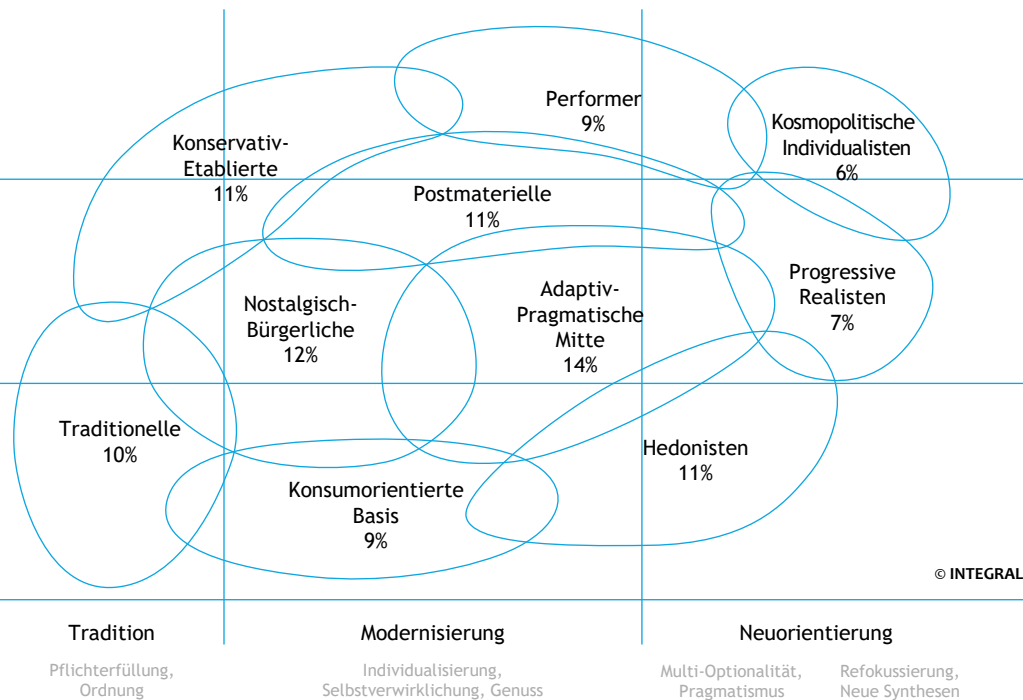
Performer
9%

Kosmopolitische Individualisten
6%

Konservativ-Etablierte
11%

Postmaterielle
11%

Progressive Realisten
7%

Nostalgisch-Bürgerliche
12%

Adaptiv-Pragmatische Mitte
14%

Traditionelle
10%

Hedonisten
11%

Konsumorientierte Basis
9%

© INTEGRAL

Tradition

Modernisierung

Neuorientierung

Pflichterfüllung, Ordnung

Individualisierung, Selbstverwirklichung, Genuss

Multi-Optionalität, Pragmatismus

Refokussierung, Neue Synthesen